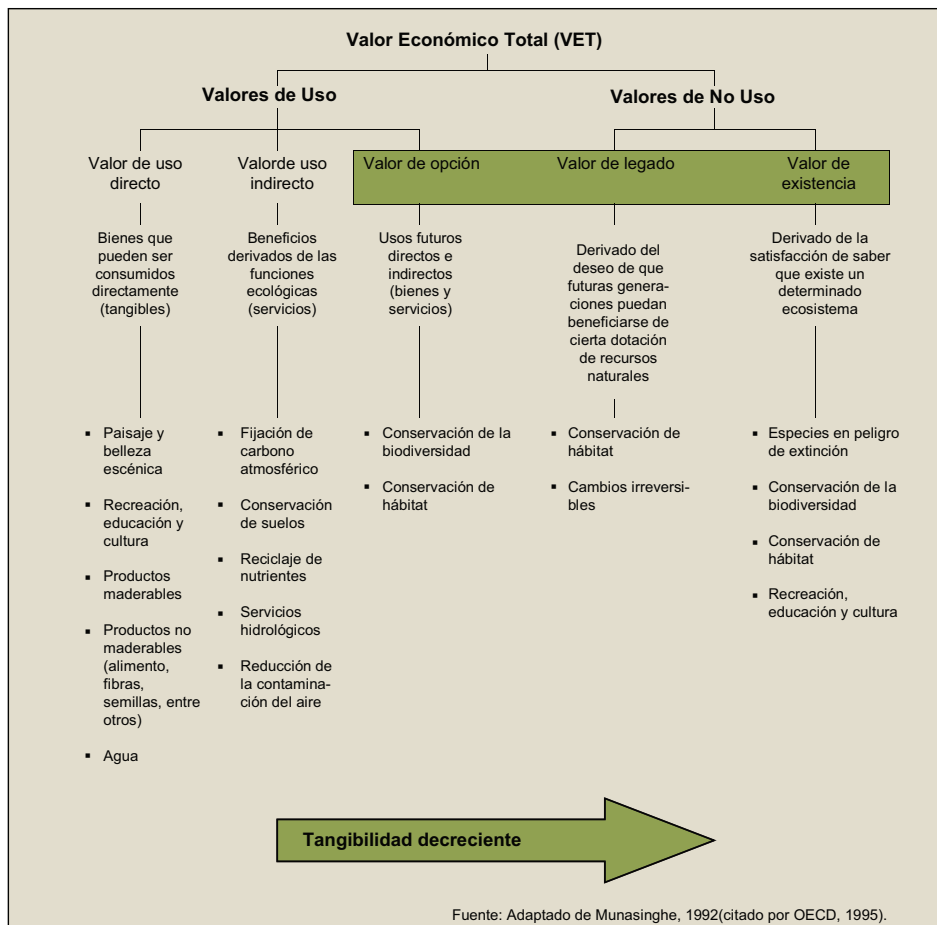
Valor Económico Total (VET)

Valores de Uso

Valores de No Uso

Valor de uso directo

Valorde uso indirecto

Valor de opción

Valor de legado

Valor de existencia

Bienes que pueden ser consumidos directamente (tangibles)

Beneficios derivados de las funciones ecológicas (servicios)

Usos futuros directos e indirectos (bienes y servicios)

Derivado del deseo de que futuras generaciones puedan beneficiarse de cierta dotación de recursos naturales

Derivado de la satisfacción de saber que existe un determinado ecosistema

- Paisaje y belleza escénica
- Recreación, educación y cultura
- Productos maderables
- Productos no maderables (alimento, fibras, semillas, entre otros)
- Agua

- Fijación de carbono atmosférico
- Conservación de suelos
- Reciclaje de nutrientes
- Servicios hidrológicos
- Reducción de la contaminación del aire

- Conservación de la biodiversidad
- Conservación de hábitat

- Conservación de hábitat
- Cambios irreversibles

- Especies en peligro de extinción
- Conservación de la biodiversidad
- Conservación de hábitat
- Recreación, educación y cultura

Tangibilidad decreciente

Fuente: Adaptado de Munasinghe, 1992(citado por OECD, 1995).